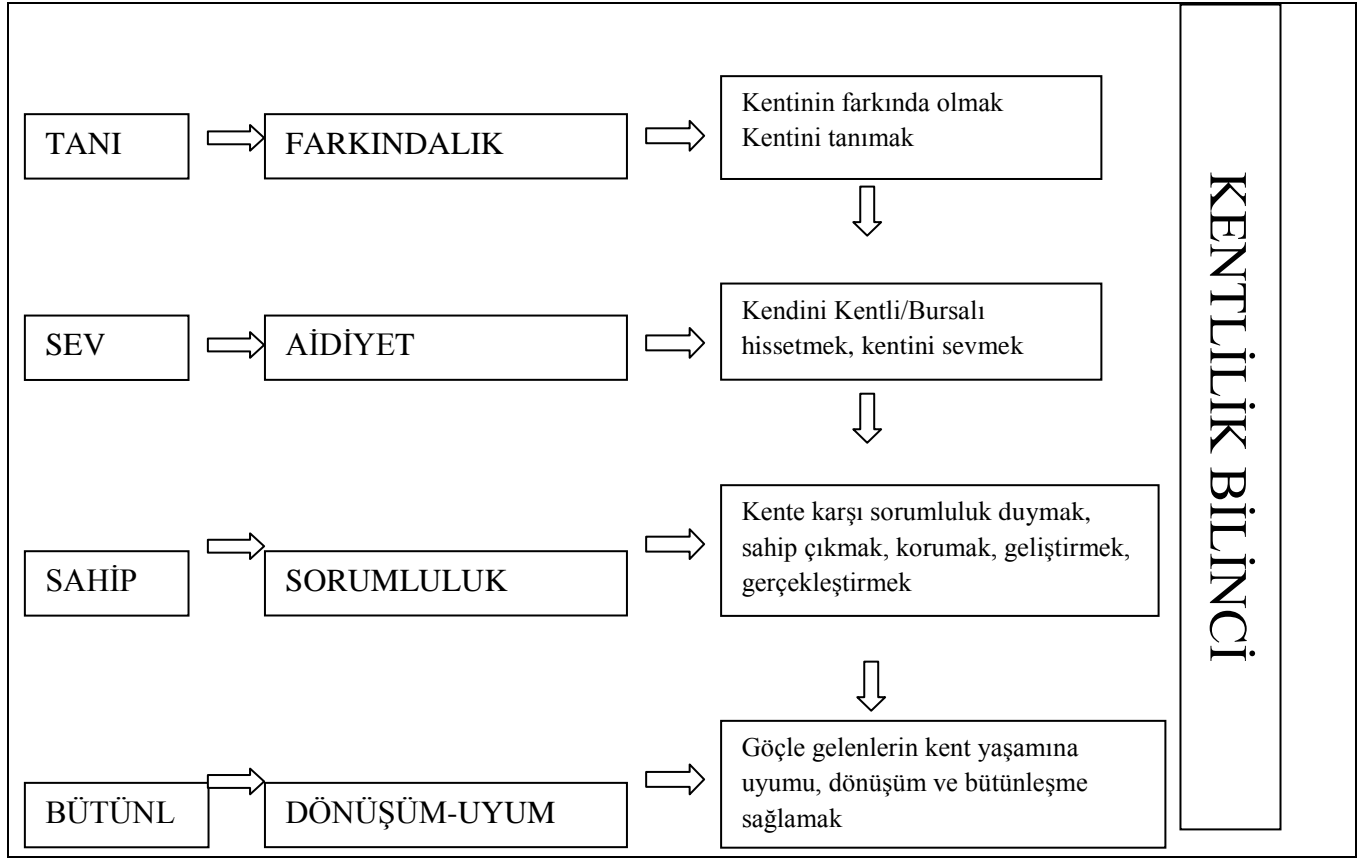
TANI

FARKINDALIK

Kentinin farkında olmak
Kentini tanımak

SEV

AİDİYET

Kendini Kentli/Bursalı hissetmek, kentini sevmek

SAHİP

SORUMLULUK

Kente karşı sorumluluk duymak, sahip çıkmak, korumak, geliştirmek, gerçekleştirmek

BÜTÜNL

DÖNÜŞÜM-UYUM

Göçle gelenlerin kent yaşamına uyumu, dönüşüm ve bütünleşme sağlamak

KENTLİLİK BİLİNCİ